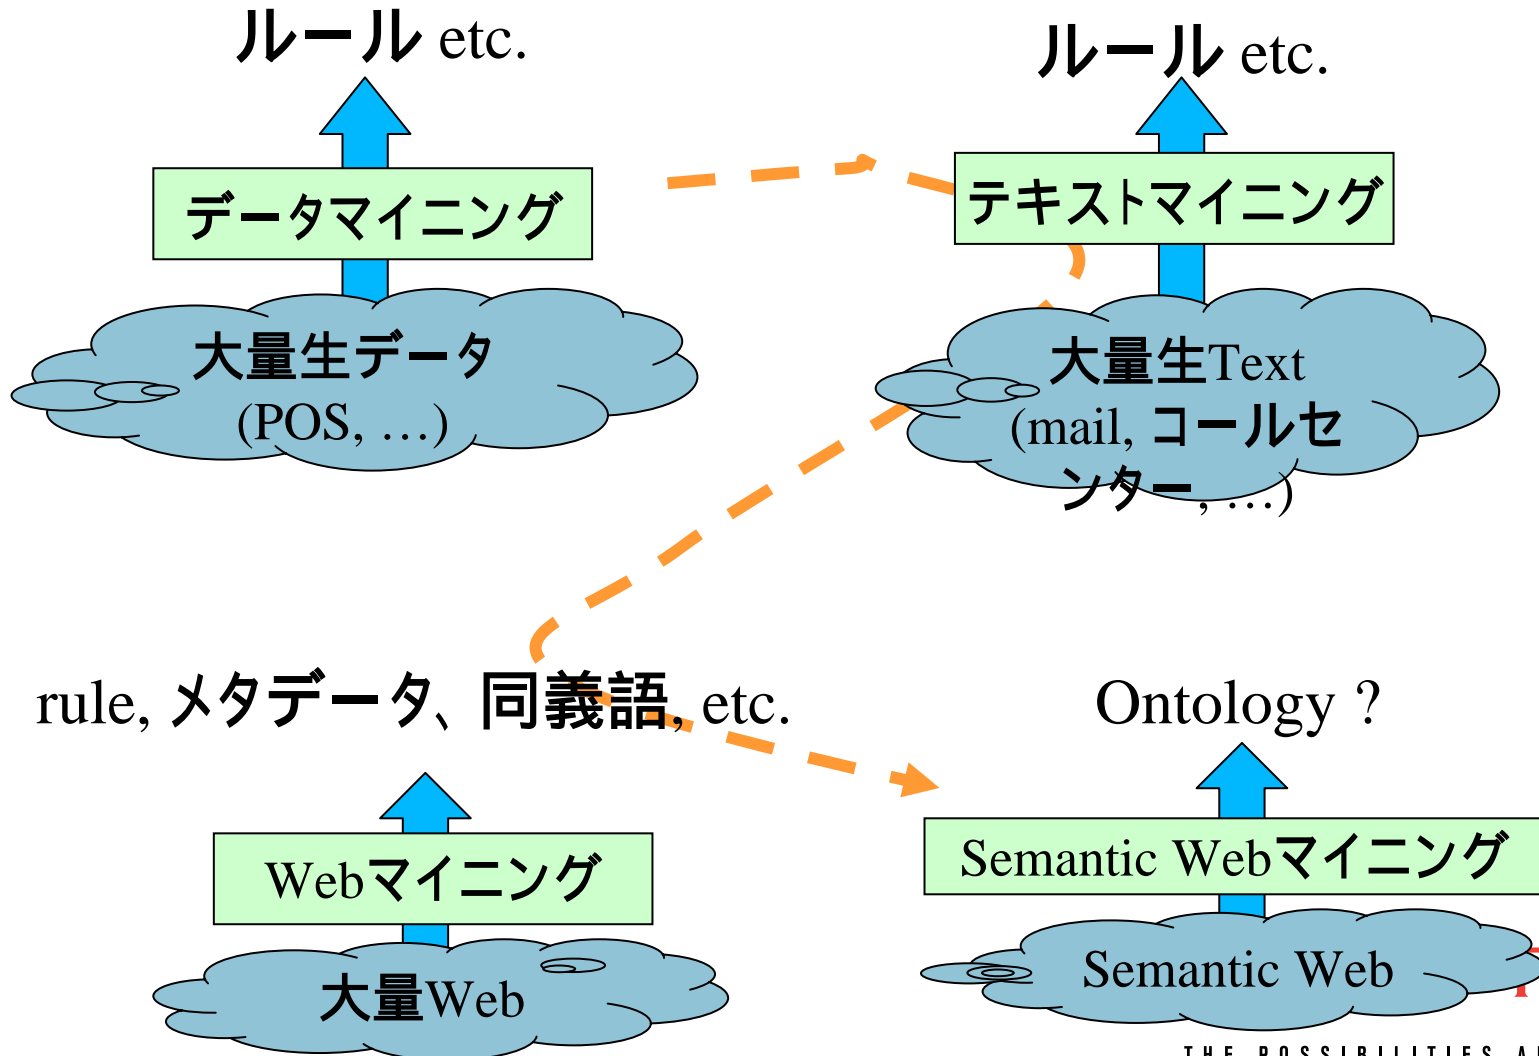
ルール etc.

データマイニング

大量生データ
(POS, …)

ルール etc.

テキストマイニング

大量生Text
(mail, コールセンター, …)

rule, メタデータ、同義語, etc.

Webマイニング

大量Web

Ontology ?

Semantic Webマイニング

Semantic Web

THE POSSIBILITIES A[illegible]